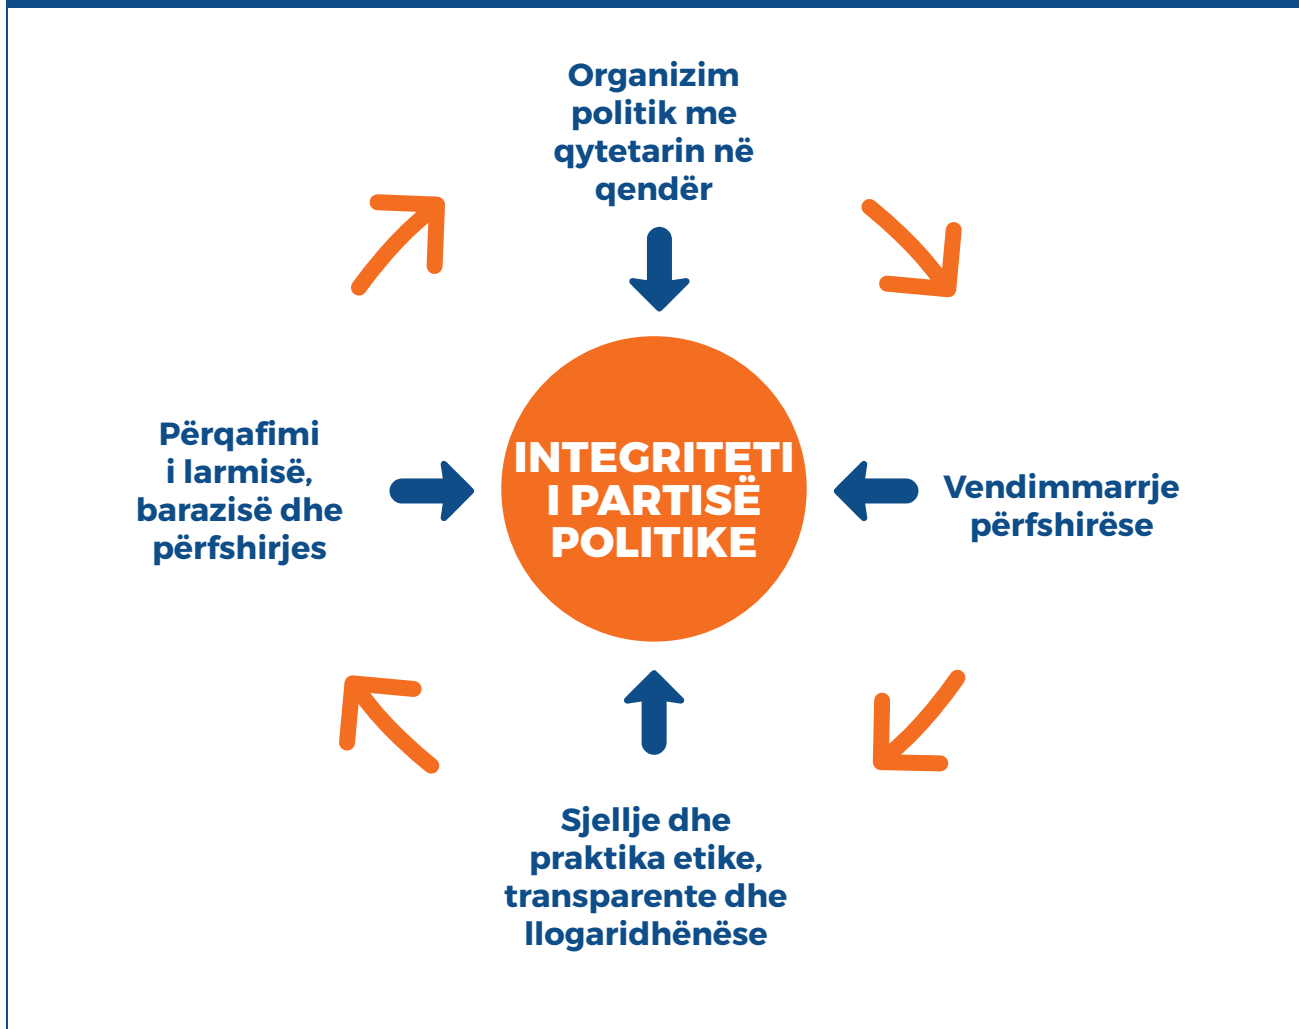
Organizim politik me qytetarin në qendër

Përqafimi i larmisë, barazisë dhe përfshirjes

INTEGRITETI I PARTISË POLITIKE

Vendimmarrje përfshirëse

Sjellje dhe praktika etike, transparente dhe llogaridhënëse